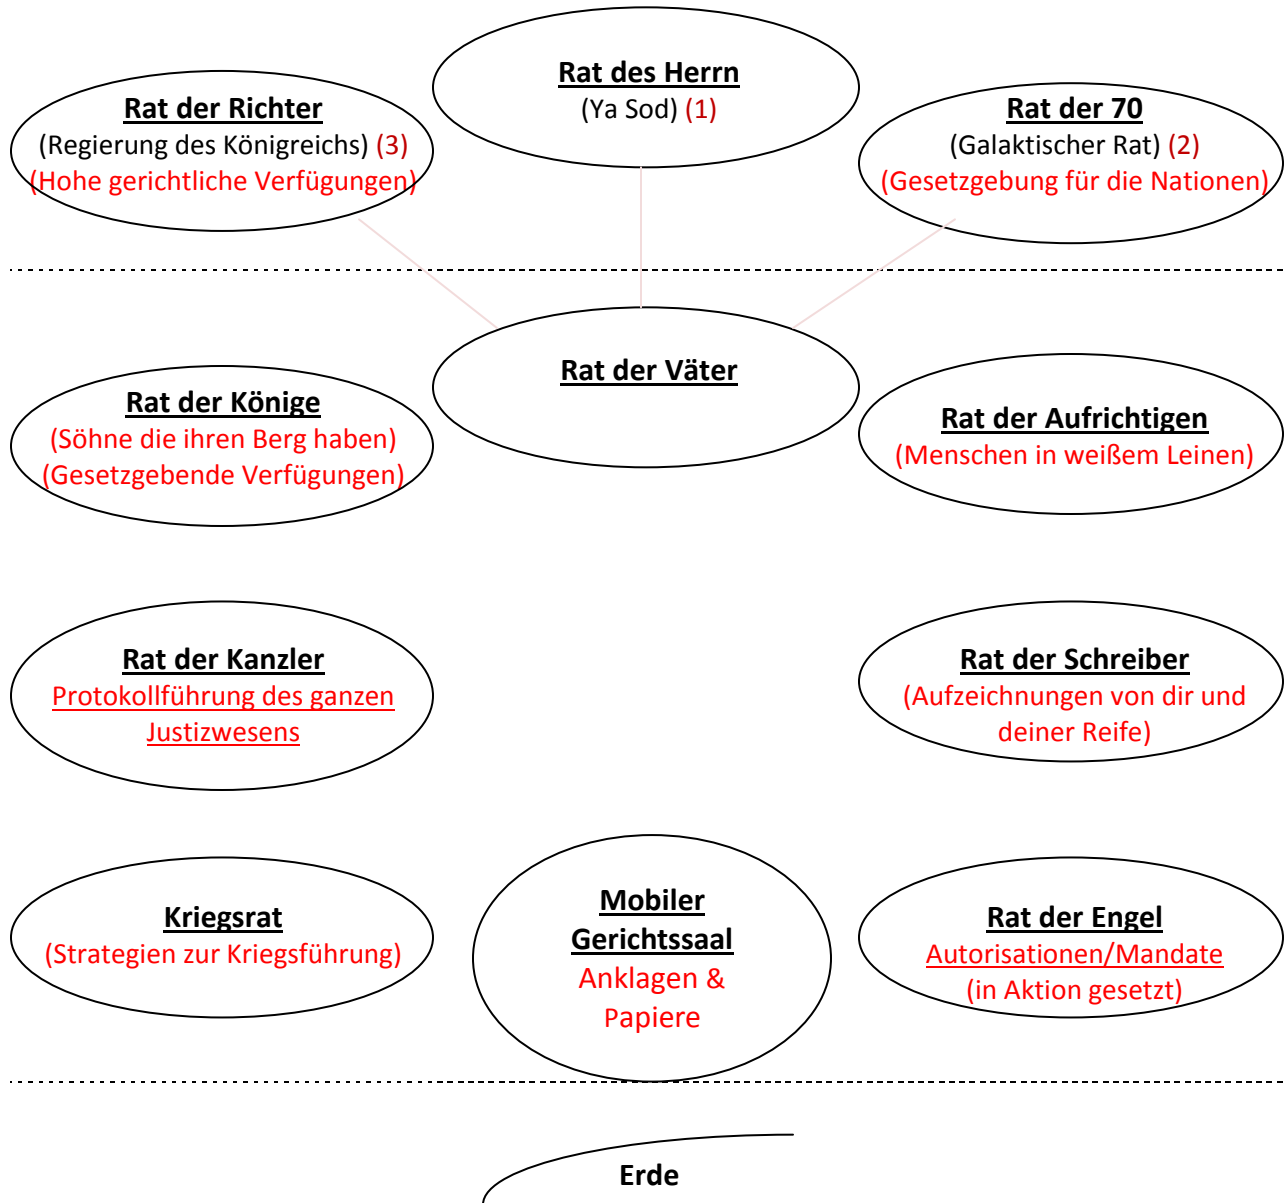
Rat des Herrn
(Ya Sod) (1)

Rat der Richter
(Regierung des Königreichs) (3)
(Hohe gerichtliche Verfügungen)

Rat der 70
(Galaktischer Rat) (2)
(Gesetzgebung für die Nationen)

Rat der Väter

Rat der Könige
(Söhne die ihren Berg haben)
(Gesetzgebende Verfügungen)

Rat der Aufrichtigen
(Menschen in weißem Leinen)

Rat der Kanzler
Protokollführung des ganzen Justizwesens

Rat der Schreiber
(Aufzeichnungen von dir und deiner Reife)

Kriegsrat
(Strategien zur Kriegsführung)

Mobiler Gerichtssaal
Anklagen & Papiere

Rat der Engel
Autorisationen/Mandate
(in Aktion gesetzt)

Erde